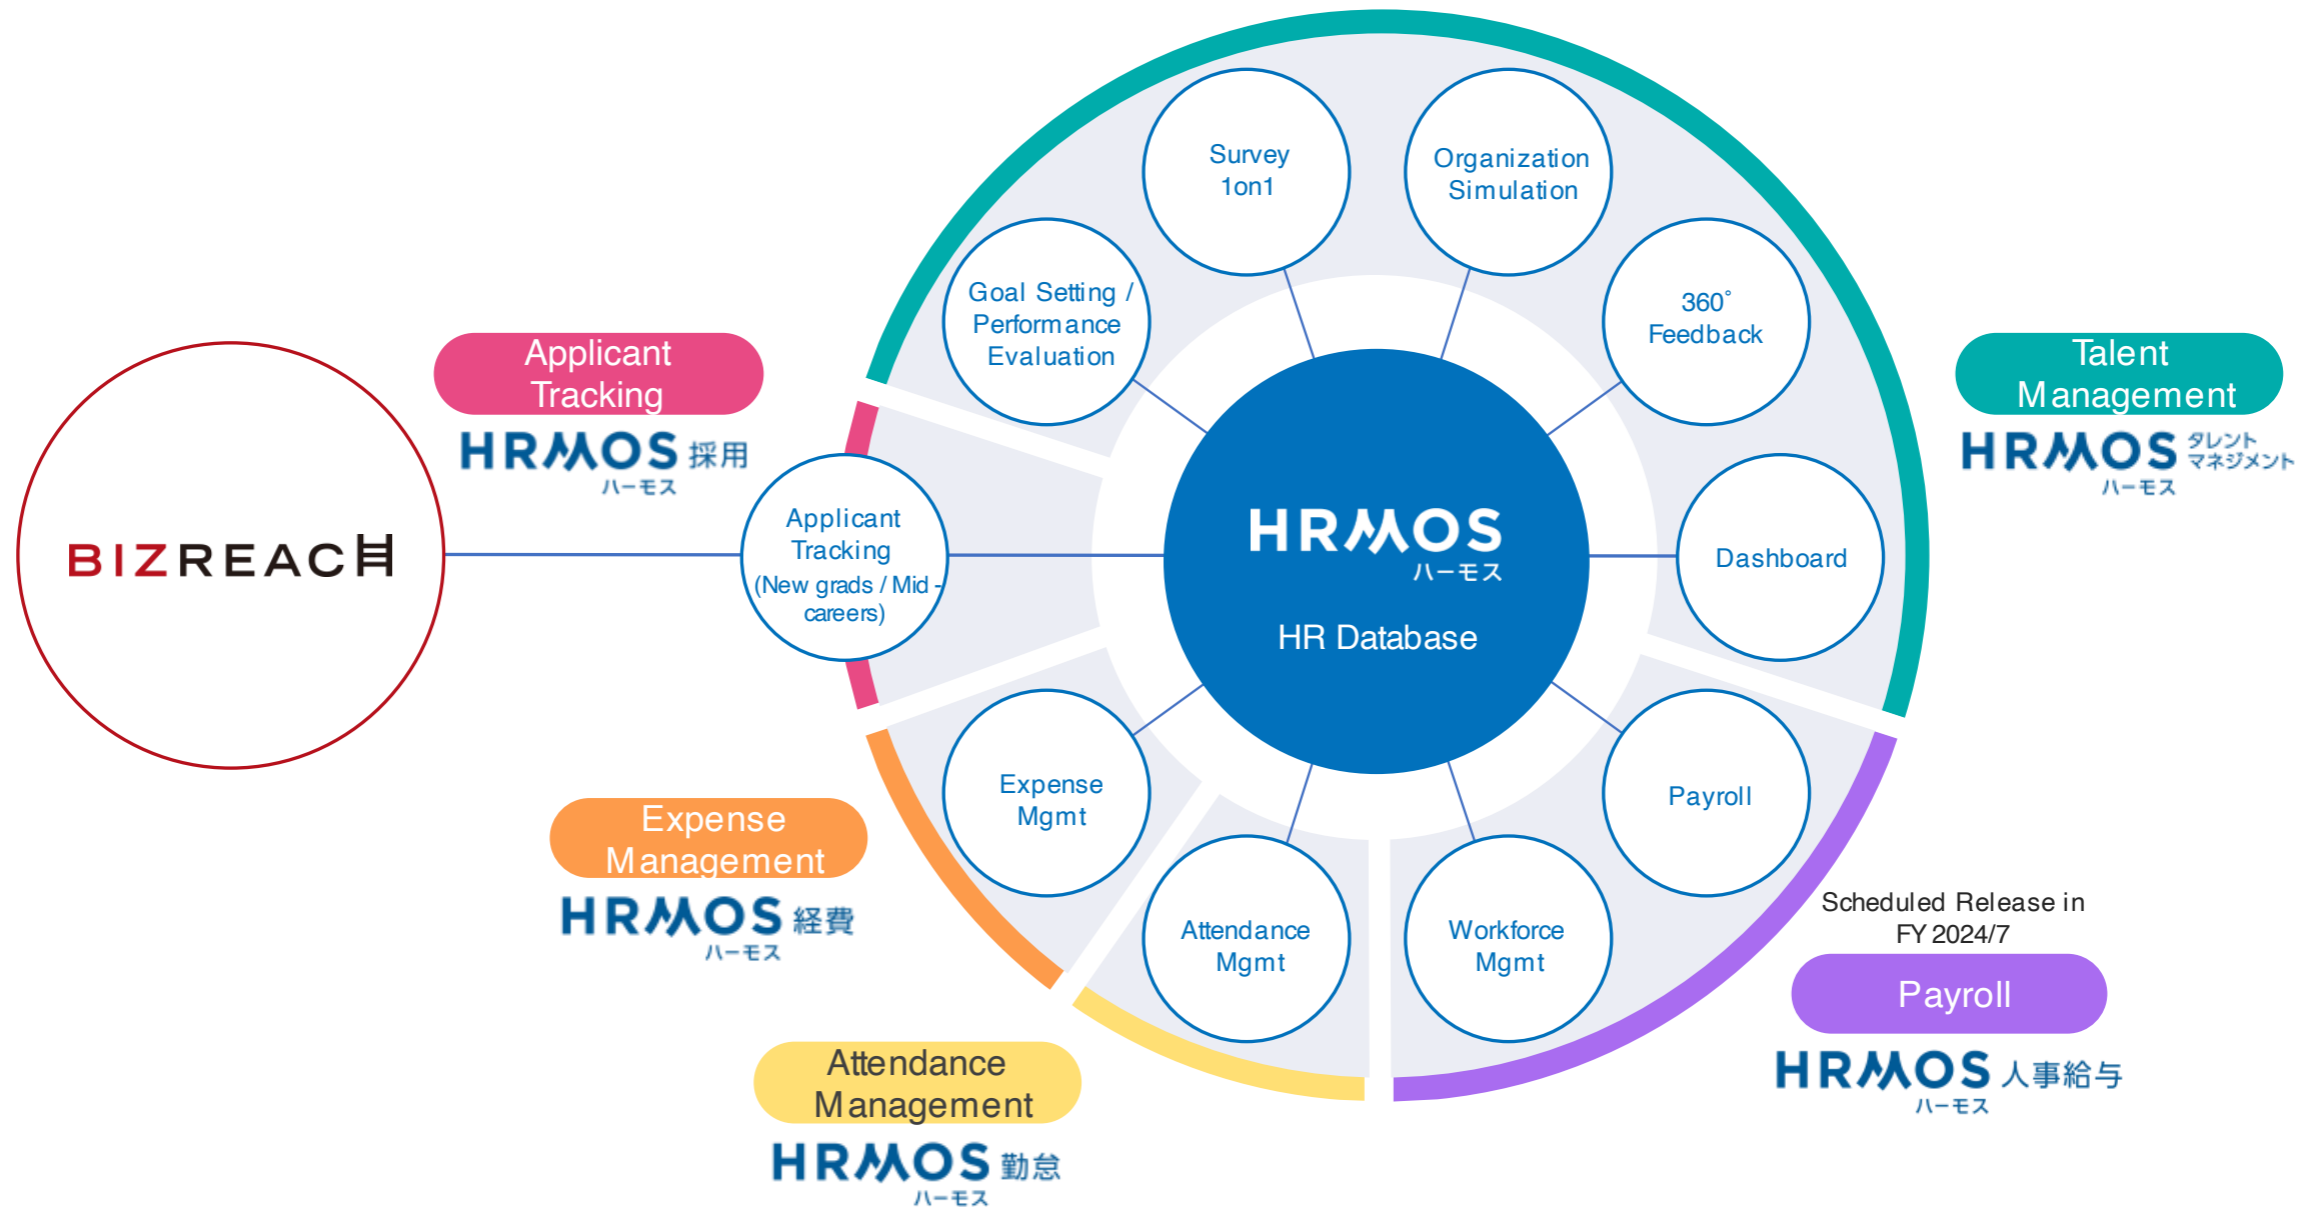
BIZREACH

Applicant Tracking
HRMOS 採用
ハーモス

Survey 1on1

Organization Simulation

Goal Setting / Performance Evaluation

360° Feedback

Talent Management
HRMOS タレントマネジメント
ハーモス

Applicant Tracking (New grads / Mid - careers)

HRMOS
ハーモス
HR Database

Dashboard

Expense Mgmt

Payroll

Expense Management
HRMOS 経費
ハーモス

Attendance Mgmt

Workforce Mgmt

Scheduled Release in FY 2024/7

Payroll
HRMOS 人事給与
ハーモス

Attendance Management
HRMOS 勤怠
ハーモス